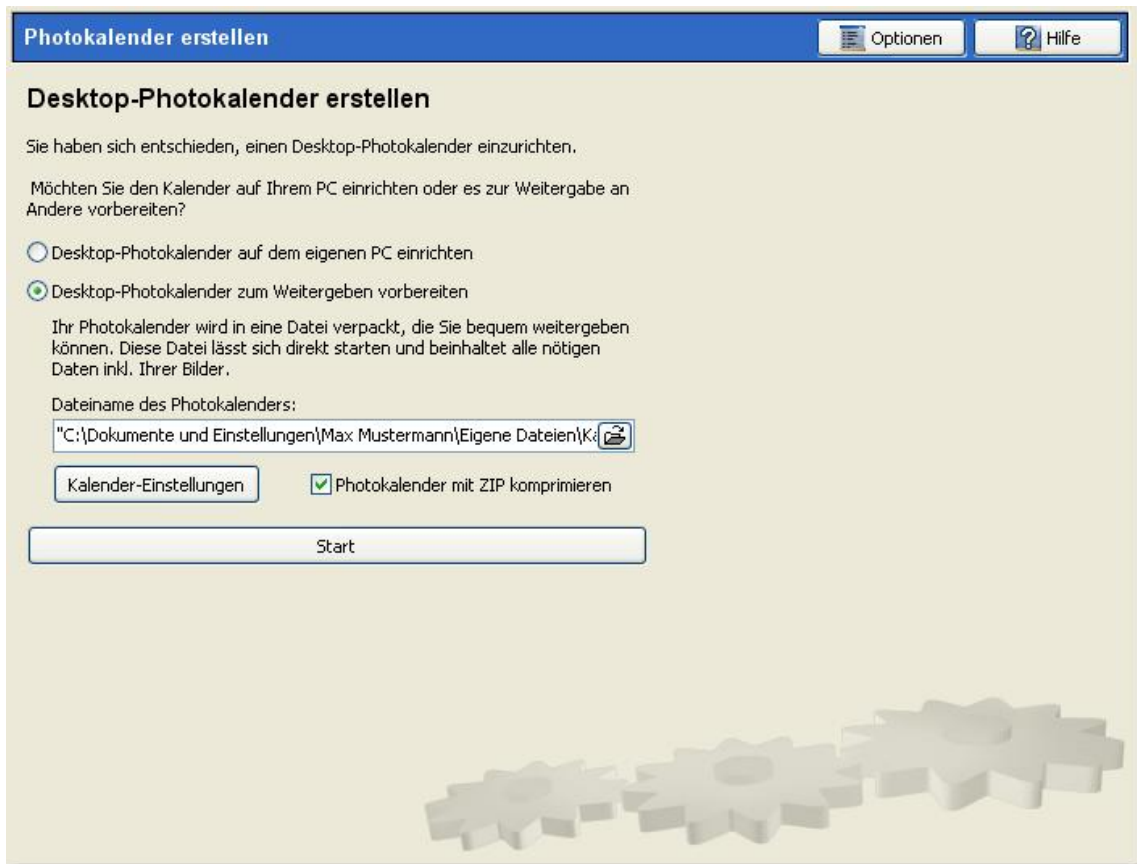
Photokalender erstellen

Optionen

Hilfe

Desktop-Photokalender erstellen

Sie haben sich entschieden, einen Desktop-Photokalender einzurichten.

Möchten Sie den Kalender auf Ihrem PC einrichten oder es zur Weitergabe an Andere vorbereiten?

Desktop-Photokalender auf dem eigenen PC einrichten

Desktop-Photokalender zum Weitergeben vorbereiten

Ihr Photokalender wird in eine Datei verpackt, die Sie bequem weitergeben können. Diese Datei lässt sich direkt starten und beinhaltet alle nötigen Daten inkl. Ihrer Bilder.

Dateiname des Photokalenders:

"C:\Dokumente und Einstellungen\Max Mustermann\Eigene Dateien\Ka

Kalender-Einstellungen

Photokalender mit ZIP komprimieren

Start